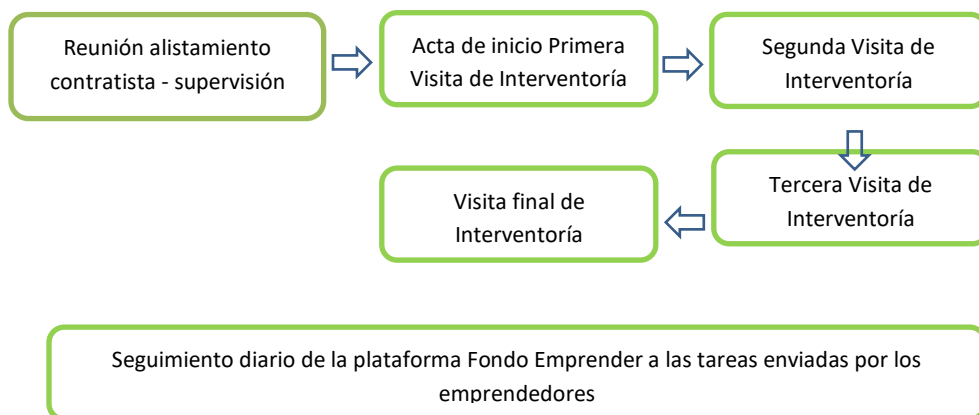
Reunión alistamiento contratista - supervisión

Acta de inicio Primera Visita de Interventoría

Segunda Visita de Interventoría

Tercera Visita de Interventoría

Visita final de Interventoría

Seguimiento diario de la plataforma Fondo Emprender a las tareas enviadas por los emprendedores